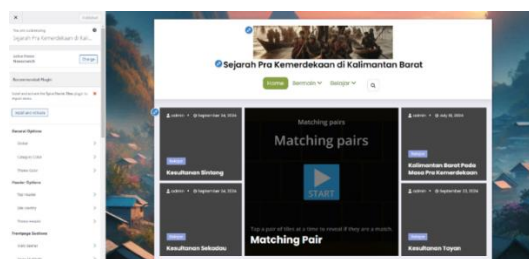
Sejarah Pra Kemerdekaan di Kalimantan Barat

Sejarah Pra Kemerdekaan di Kalimantan Barat

Home Bermain Belajar

admin • September 1st, 2024

Belajar

Kesultanan Sintang

Matching pairs

Matching pairs

START

Tap a pair of tiles at a time to reveal if they are a match.

Matching Pair

admin • July 30, 2024

Belajar

Kalimantan Barat Pada Masa Pra Kemerdekaan

admin • September 1st, 2024

Belajar

Kesultanan Sekadau

admin • September 23, 2024

Belajar

Kesultanan Tayan

Sejarah Pra Kemerdekaan di Kal...

Change

Recommended Plugin

Install and Activate

General Options

Header Options

Frontpage Sections

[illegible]